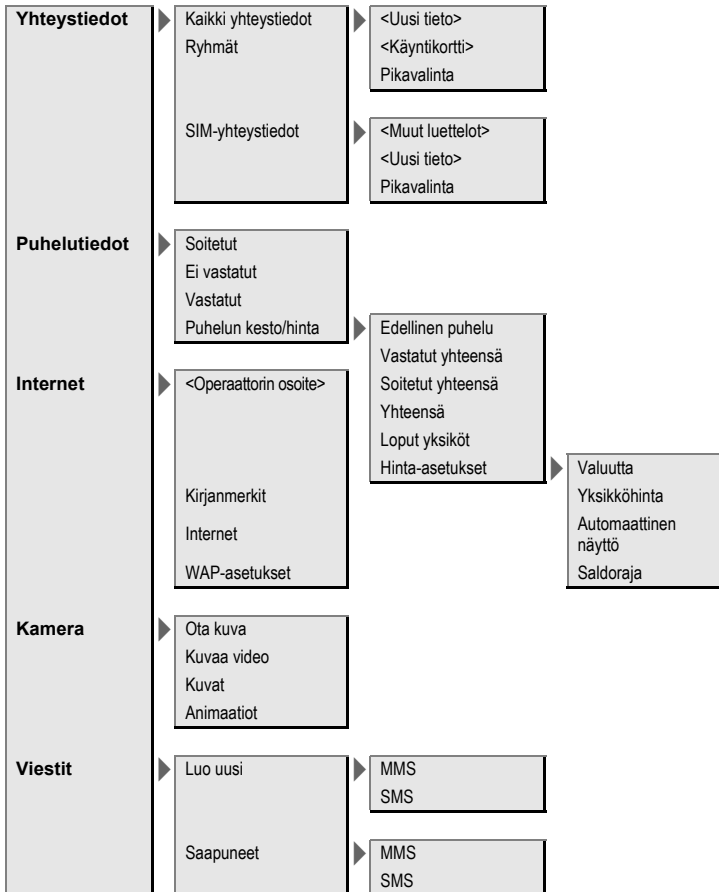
Yhteystiedot

Kaikki yhteystiedot
Ryhmät

<Uusi tieto>
<Käyntikortti>
Pikavalinta

SIM-yhteystiedot

<Muut luettelot>
<Uusi tieto>
Pikavalinta

Puhelutiedot

Soitetut
Ei vastatut
Vastatut
Puhelun kesto/hinta

Edellinen puhelu
Vastatut yhteensä
Soitetut yhteensä
Yhteensä
Loput yksiköt
Hinta-asetukset

Valuutta
Yksikköhinta
Automaattinen näyttö
Saldoraja

Internet

<Operaattorin osoite>
Kirjanmerkit
Internet
WAP-asetukset

Kamera

Ota kuva
Kuvaa video
Kuvat
Animaatiot

Viestit

Luo uusi

MMS
SMS

Saapuneet

MMS
SMS